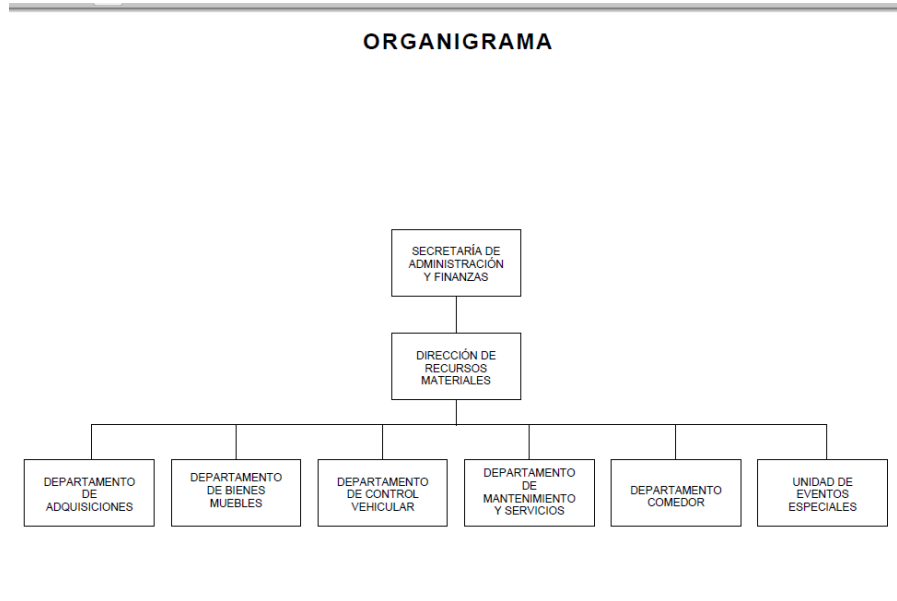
ORGANIGRAMA

SECRETARÍA DE ADMINISTRACIÓN Y FINANZAS

DIRECCIÓN DE RECURSOS MATERIALES

DEPARTAMENTO DE ADQUISICIONES

DEPARTAMENTO DE BIENES MUEBLES

DEPARTAMENTO DE CONTROL VEHICULAR

DEPARTAMENTO DE MANTENIMIENTO Y SERVICIOS

DEPARTAMENTO COMEDOR

UNIDAD DE EVENTOS ESPECIALES